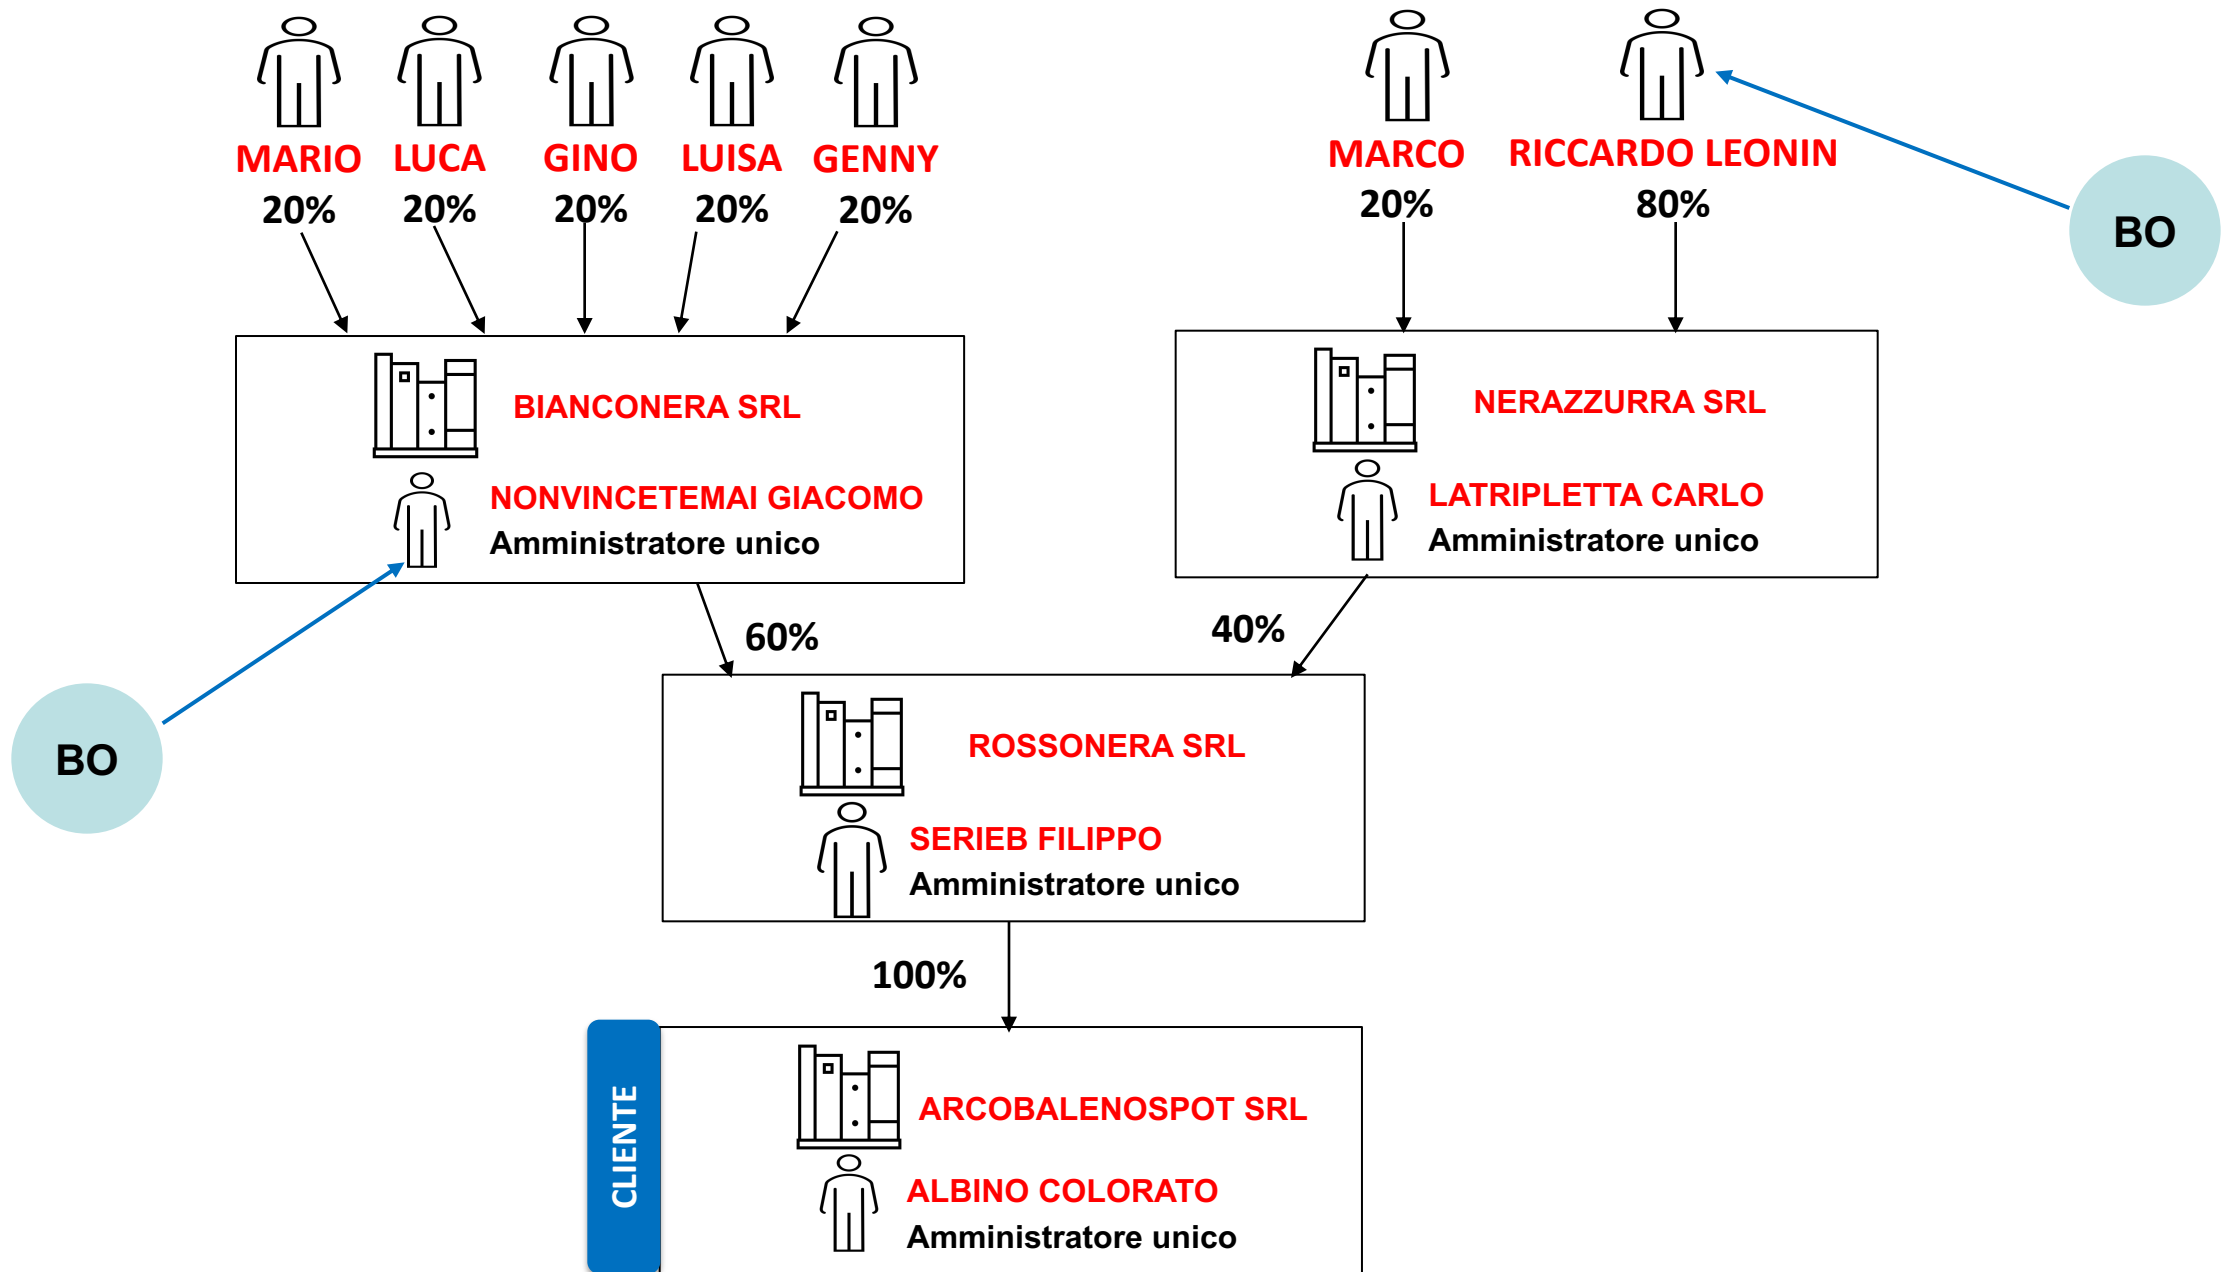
MARIO 20%
LUCA 20%
GINO 20%
LUISA 20%
GENNY 20%

MARCO 20%
RICCARDO LEONIN 80%

BO

BIANCONERA SRL
NONVINCETEMAI GIACOMO
Amministratore unico

NERAZZURRA SRL
LATRIPLETTA CARLO
Amministratore unico

BO

60%
40%

ROSSONERA SRL
SERIEB FILIPPO
Amministratore unico

100%

CLIENTE

ARCOBALENOSPOT SRL
ALBINO COLORATO
Amministratore unico